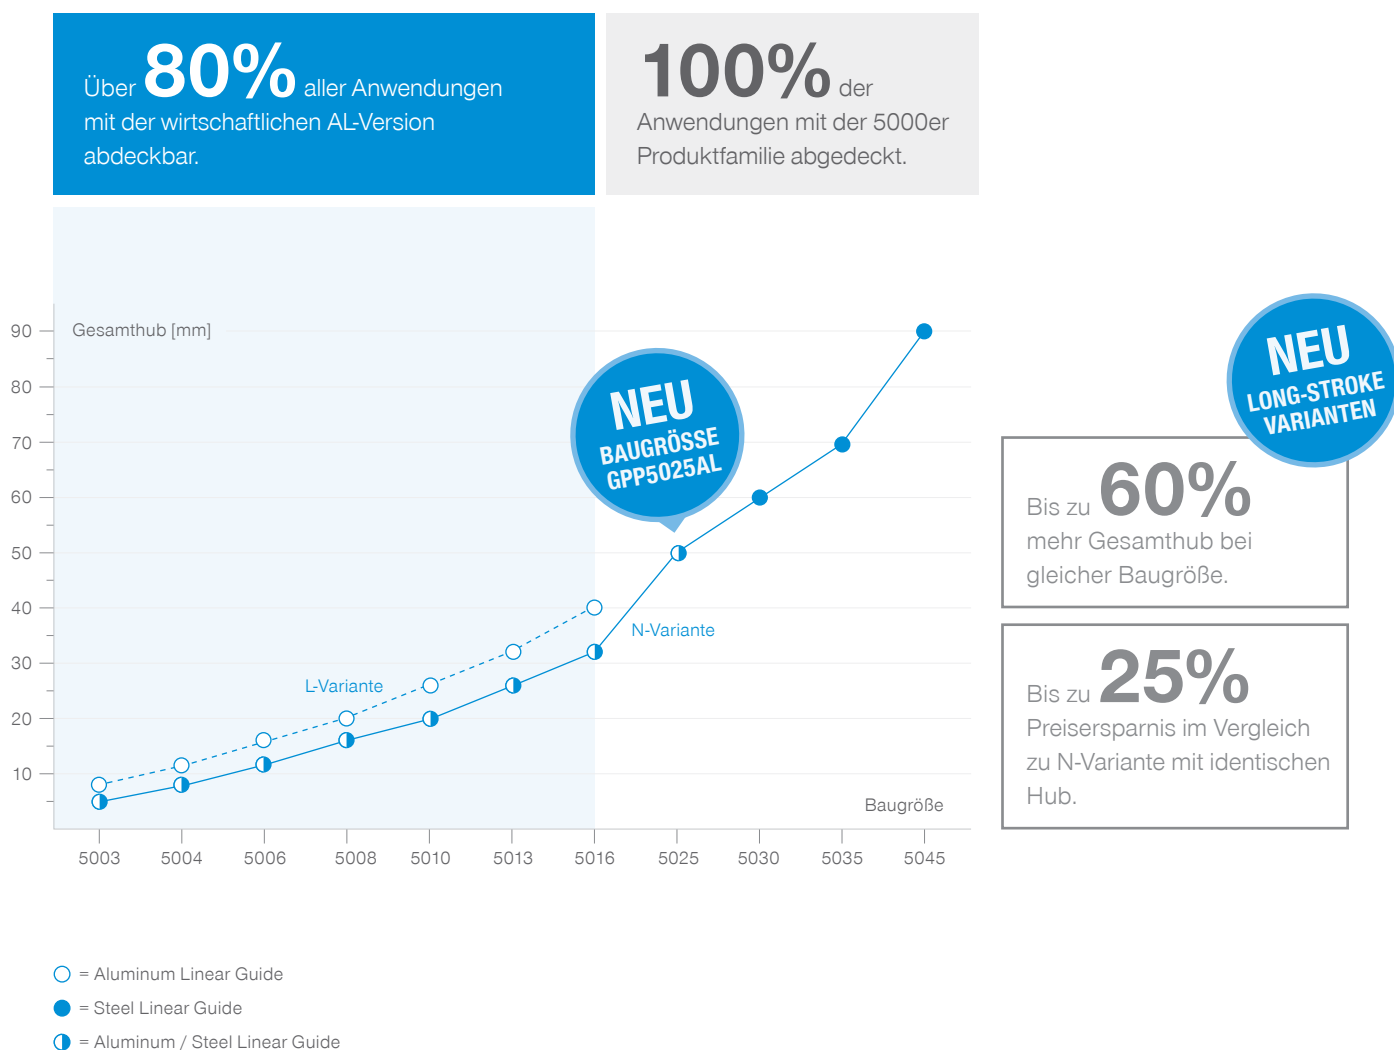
Über 80% aller Anwendungen mit der wirtschaftlichen AL-Version abdeckbar.

100% der Anwendungen mit der 5000er Produktfamilie abgedeckt.

90
80
70
60
50
40
30
20
10

Gesamthub [mm]

NEU
BAUGRÖSSE
GPP5025AL

L-Variante

N-Variante

Baugröße

5003 5004 5006 5008 5010 5013 5016 5025 5030 5035 5045

NEU
LONG-STROKE
VARIANTEN

Bis zu 60% mehr Gesamthub bei gleicher Baugröße.

Bis zu 25% Preisersparnis im Vergleich zu N-Variante mit identischen Hub.

= Aluminum Linear Guide
= Steel Linear Guide
= Aluminum / Steel Linear Guide